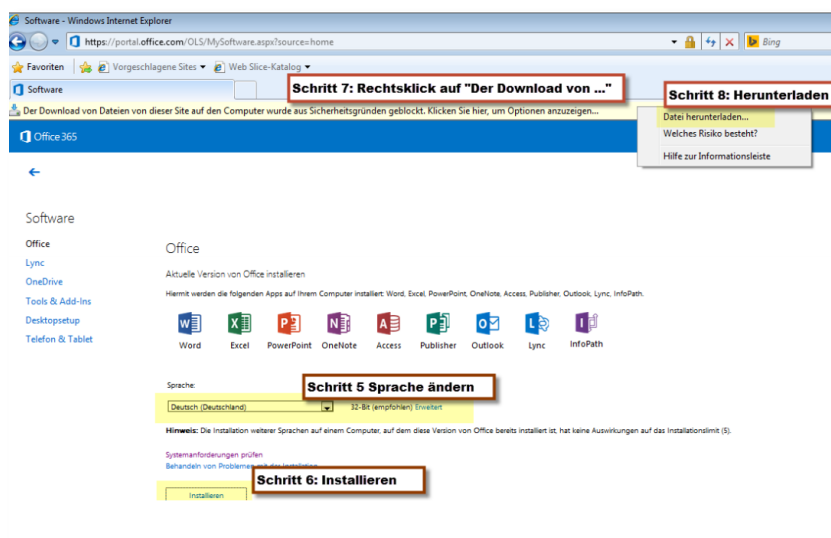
Software - Windows Internet Explorer

https://portal.office.com/OLS/MySoftware.aspx?source=home

Bing

Favoriten | Vorgeschlagene Sites ▾ | Web Slice-Katalog ▾

Software

Schritt 7: Rechtsklick auf "Der Download von ..."

Schritt 8: Herunterladen

Der Download von Dateien von dieser Site auf den Computer wurde aus Sicherheitsgründen geblockt. Klicken Sie hier, um Optionen anzuzeigen...

Datei herunterladen...
Welches Risiko besteht?
Hilfe zur Informationsleiste

Office 365

←

Software

Office
Lync
OneDrive
Tools & Add-Ins
Desktopsetup
Telefon & Tablet

Office

Aktuelle Version von Office installieren

Hiermit werden die folgenden Apps auf Ihrem Computer installiert: Word, Excel, PowerPoint, OneNote, Access, Publisher, Outlook, Lync, InfoPath.

Word Excel PowerPoint OneNote Access Publisher Outlook Lync InfoPath

Sprache:

Schritt 5 Sprache ändern

Deutsch (Deutschland) 32-Bit (empfohlen) Erweitert

Hinweis: Die Installation weiterer Sprachen auf einem Computer, auf dem diese Version von Office bereits installiert ist, hat keine Auswirkungen auf das Installationslimit (5).

Systemanforderungen prüfen
Behandeln von Problemen mit der Installation

Schritt 6: Installieren

Installieren